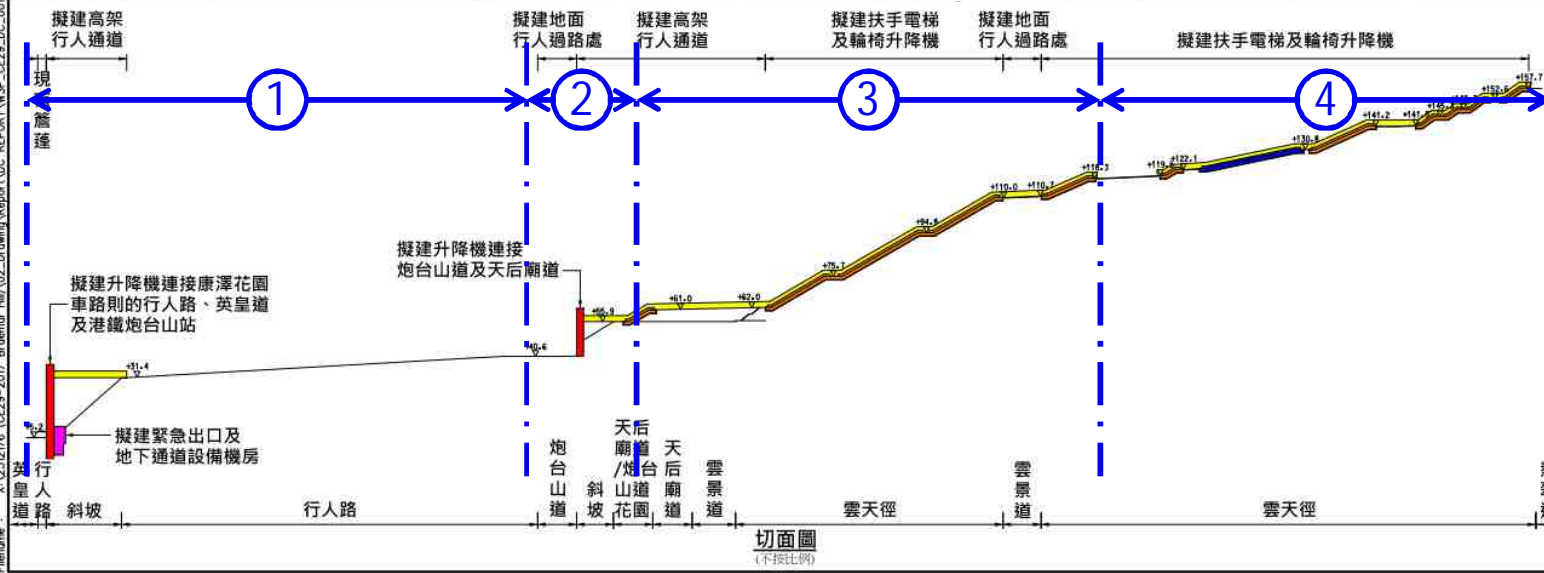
擬建高架行人通道

擬建地面行人過路處

擬建高架行人通道

擬建扶手電梯及輪椅升降機

擬建地面行人過路處

擬建扶手電梯及輪椅升降機

現
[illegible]
簷
蓬

1

2

3

4

+157.7

+152.6

+141.2

+130.8

+119.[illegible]

+122.1

+118.3

+110.0

+110.1

+94.6

+75.7

+62.0

+61.0

+56.9

擬建升降機連接炮台山道及天后廟道

+40.6

擬建升降機連接康澤花園車路則的行人路、英皇道及港鐵炮台山站

+31.4

擬建緊急出口及地下通道設備機房

英皇道

行人路

斜坡

行人路

炮台山道

斜坡

天后廟道/炮台山花園

天后廟道

雲景道

雲天徑

雲景道

雲天徑

切面圖
(不按比例)